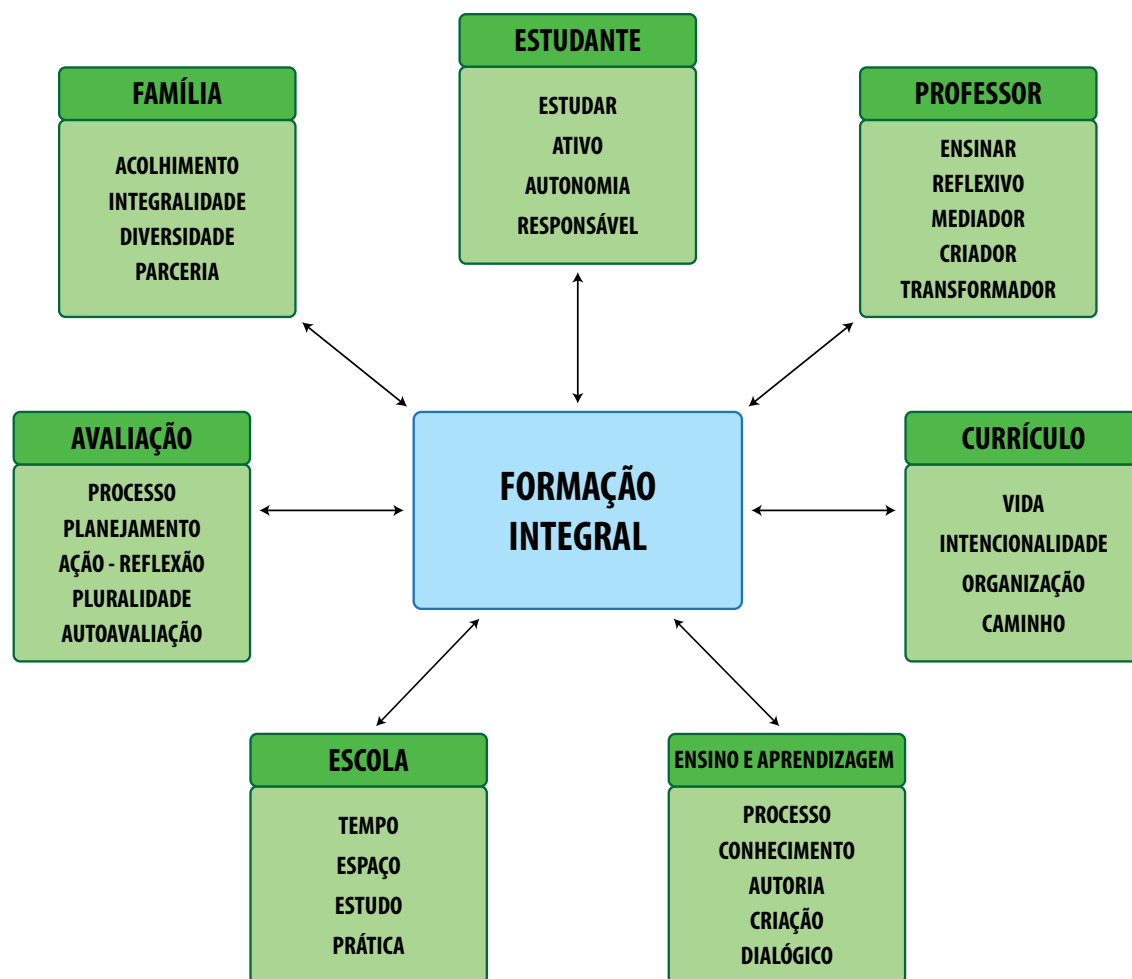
ESTUDANTE

ESTUDAR
ATIVO
AUTONOMIA
RESPONSÁVEL

FAMÍLIA

ACOLHIMENTO
INTEGRALIDADE
DIVERSIDADE
PARCERIA

PROFESSOR

ENSINAR
REFLEXIVO
MEDIADOR
CRIADOR
TRANSFORMADOR

AVALIAÇÃO

PROCESSO
PLANEJAMENTO
AÇÃO - REFLEXÃO
PLURALIDADE
AUTOAVALIAÇÃO

FORMAÇÃO INTEGRAL

CURRÍCULO

VIDA
INTENCIONALIDADE
ORGANIZAÇÃO
CAMINHO

ESCOLA

TEMPO
ESPAÇO
ESTUDO
PRÁTICA

ENSINO E APRENDIZAGEM

PROCESSO
CONHECIMENTO
AUTORIA
CRIAÇÃO
DIALÓGICO